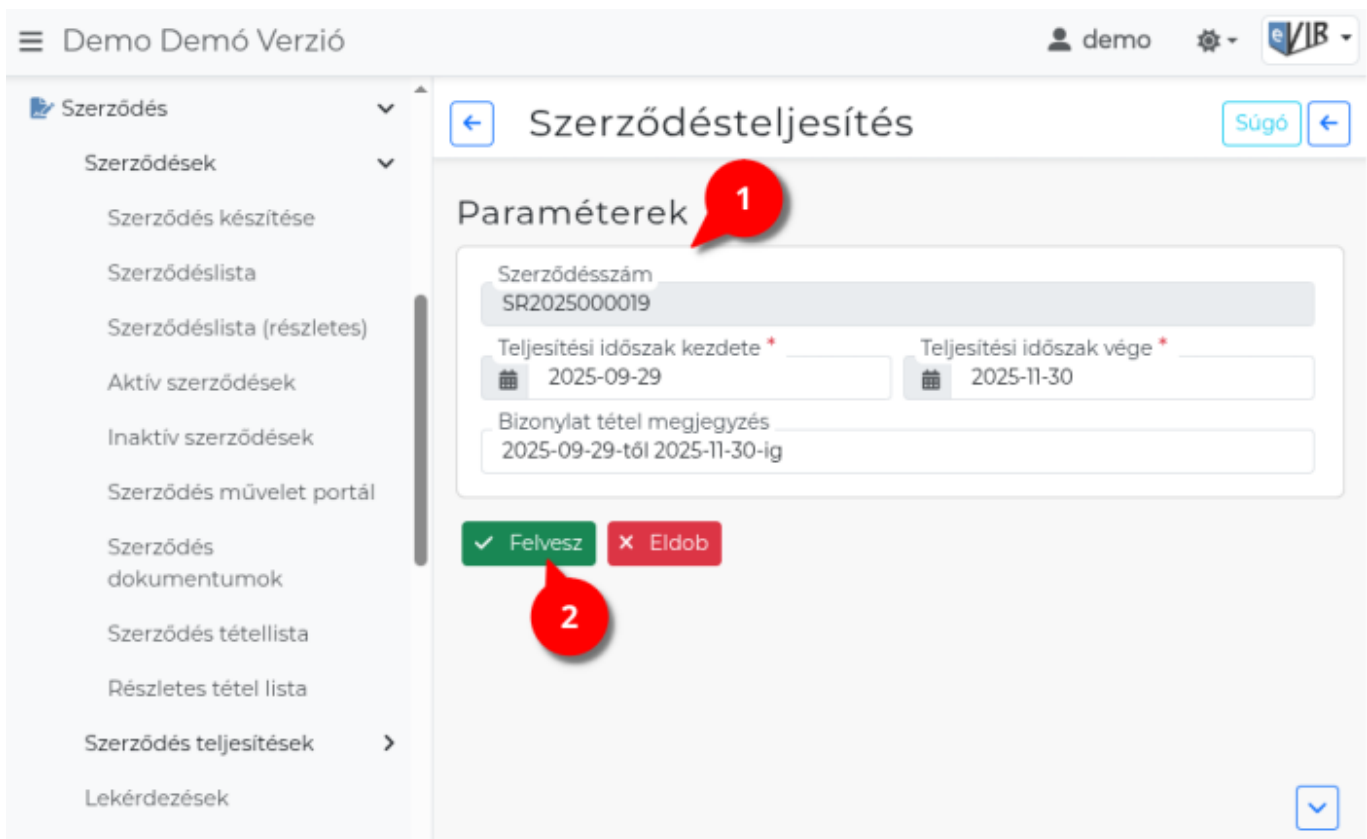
Demo Demó Verzió

demo

eVIR

Szerződés

Szerződések

Szerződés készítése

Szerződéslista

Szerződéslista (részletes)

Aktív szerződések

Inaktív szerződések

Szerződés művelet portál

Szerződés dokumentumok

Szerződés tétellista

Részletes tétel lista

Szerződés teljesítések

Lekérdezések

Szerződésteljesítés

Súgó

Paraméterek

1

Szerződésszám

SR2025000019

Teljesítési időszak kezdete *

2025-09-29

Teljesítési időszak vége *

2025-11-30

Bizonylat tétel megjegyzés

2025-09-29-től 2025-11-30-ig

Felvesz

Eldob

2